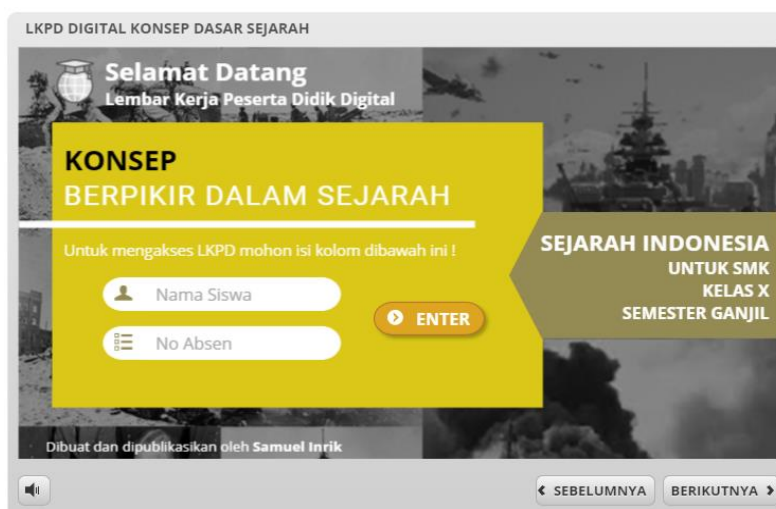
LKPD DIGITAL KONSEP DASAR SEJARAH

Selamat Datang
Lembar Kerja Peserta Didik Digital

KONSEP
BERPIKIR DALAM SEJARAH

Untuk mengakses LKPD mohon isi kolom dibawah ini !

Nama Siswa

No Absen

ENTER

SEJARAH INDONESIA
UNTUK SMK
KELAS X
SEMESTER GANJIL

Dibuat dan dipublikasikan oleh Samuel Inrik

SEBELUMNYA BERIKUTNYA